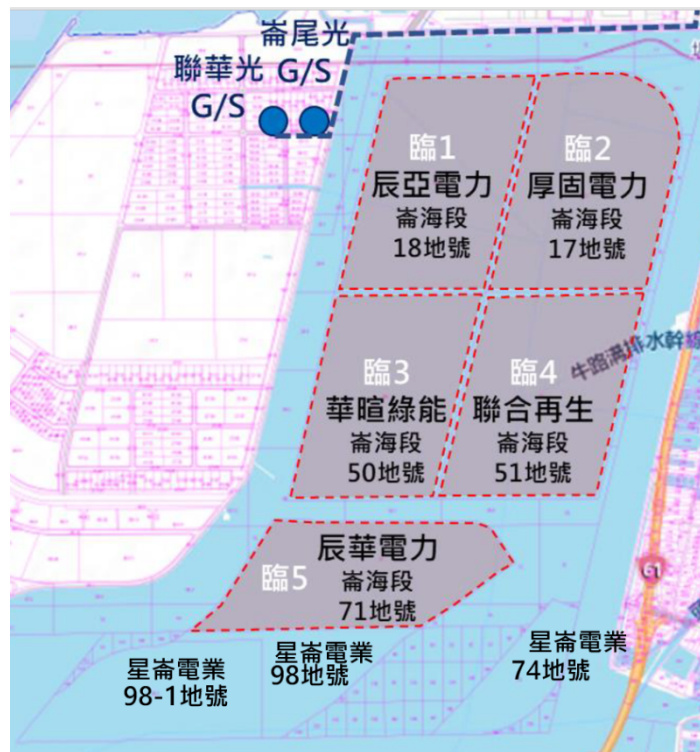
崙尾光 G/S

聯華光 G/S

臨1
辰亞電力
崙海段
18地號

臨2
厚固電力
崙海段
17地號

牛路溝排水幹線

臨3
華暄綠能
崙海段
50地號

臨4
聯合再生
崙海段
51地號

臨5
辰華電力
崙海段
71地號

61

星崙電業
98-1地號

星崙電業
98地號

星崙電業
74地號